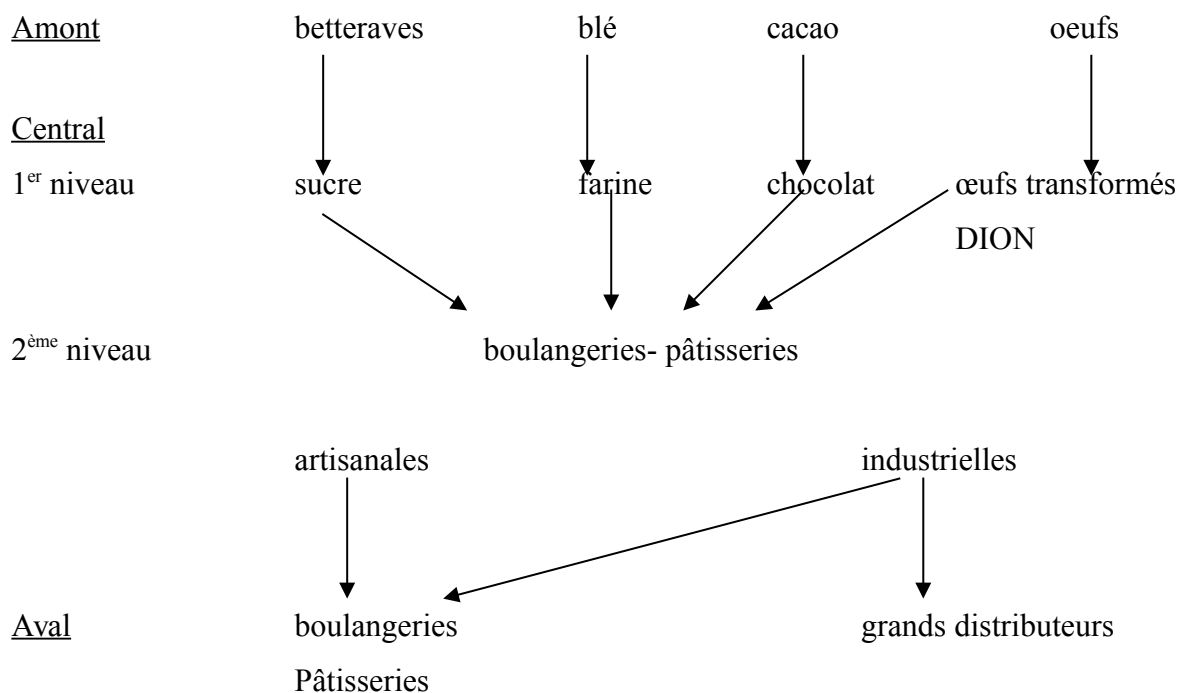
Amont betteraves blé cacao oeufs

Central

1$^{er}$ niveau sucre farine chocolat œufs transformés DION

2$^{ème}$ niveau boulangeries- pâtisseries

artisanales industrielles

Aval boulangeries Pâtisseries grands distributeurs